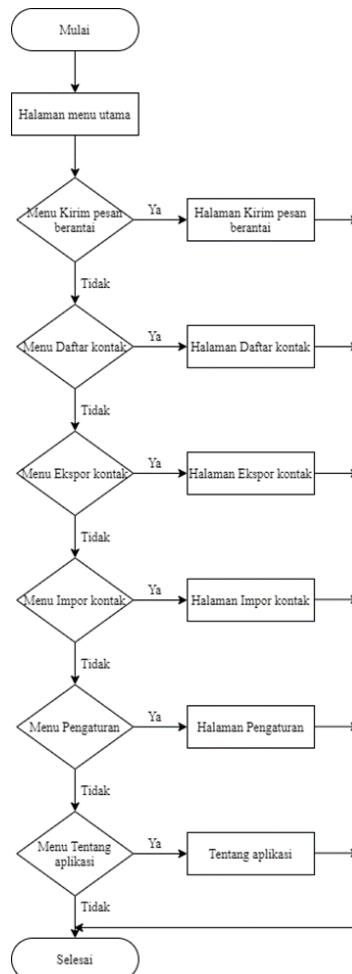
Mulai

Halaman menu utama

Menu Kirim pesan berantai

Ya

Halaman Kirim pesan berantai

Tidak

Menu Daftar kontak

Ya

Halaman Daftar kontak

Tidak

Menu Ekspor kontak

Ya

Halaman Ekspor kontak

Tidak

Menu Impor kontak

Ya

Halaman Impor kontak

Tidak

Menu Pengaturan

Ya

Halaman Pengaturan

Tidak

Menu Tentang aplikasi

Ya

Tentang aplikasi

Tidak

Selesai